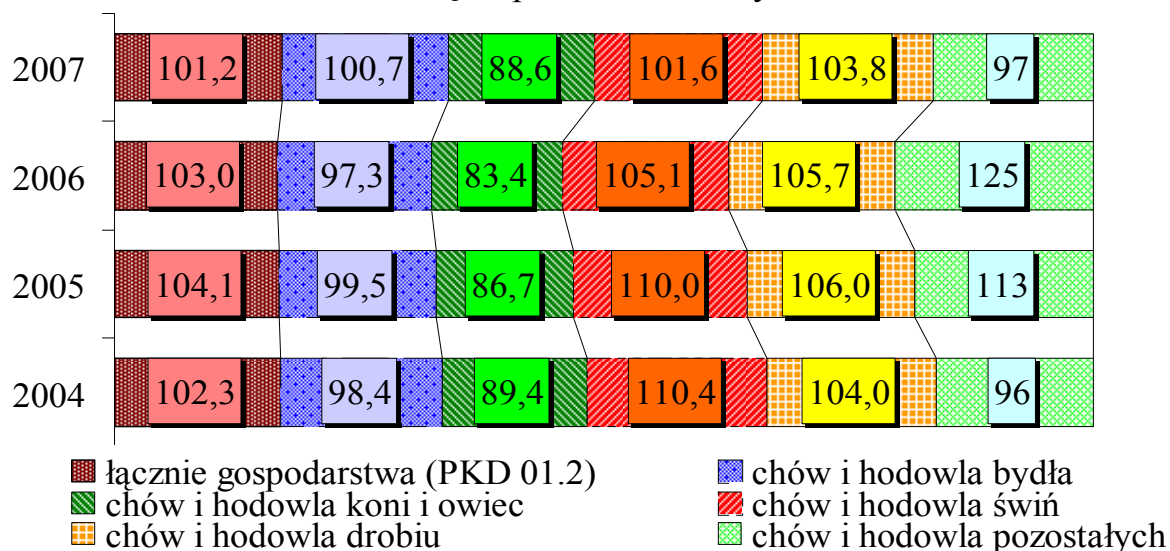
2007 101,2 100,7 88,6 101,6 103,8 97
2006 103,0 97,3 83,4 105,1 105,7 125
2005 104,1 99,5 86,7 110,0 106,0 113
2004 102,3 98,4 89,4 110,4 104,0 96

łącznie gospodarstwa (PKD 01.2)
chów i hodowla bydła
chów i hodowla koni i owiec
chów i hodowla świń
chów i hodowla drobiu
chów i hodowla pozostałych